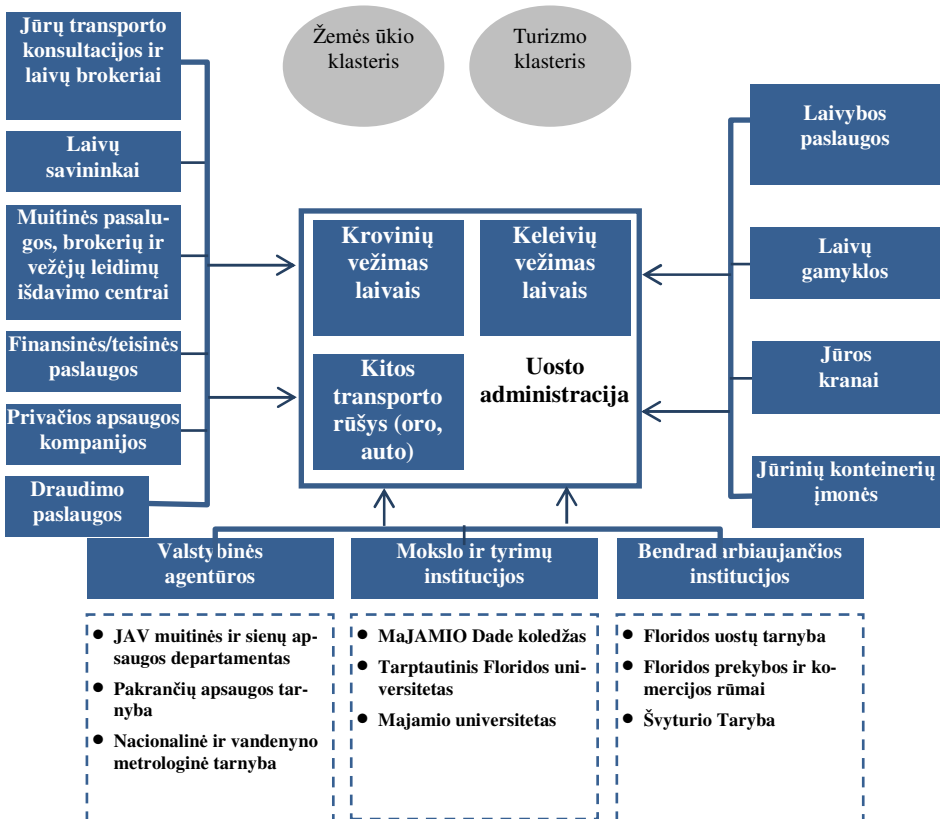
Jūrų transporto konsultacijos ir laivų brokeriai

Laivų savininkai

Muitinės pasalugos, brokerių ir vežėjų leidimų išdavimo centrai

Finansinės/teisinės paslaugos

Privačios apsaugos kompanijos

Draudimo paslaugos

Žemės ūkio klasteris

Turizmo klasteris

Krovinių vežimas laivais

Keleivių vežimas laivais

Kitos transporto rūšys (oro, auto)

Uosto administracija

Laivybos paslaugos

Laivų gamyklos

Jūros kranai

Jūrinių konteinerių įmonės

Valstybinės agentūros

Mokslo ir tyrimų institucijos

Bendradarbiaujančios institucijos

- JAV muitinės ir sienų apsaugos departamentas
- Pakrančių apsaugos tarnyba
- Nacionalinė ir vandenyno metrologinė tarnyba

- MaJAMIO Dade koledžas
- Tarptautinis Floridos universitetas
- Majamio universitetas

- Floridos uostų tarnyba
- Floridos prekybos ir komercijos rūmai
- Švyturio Taryba